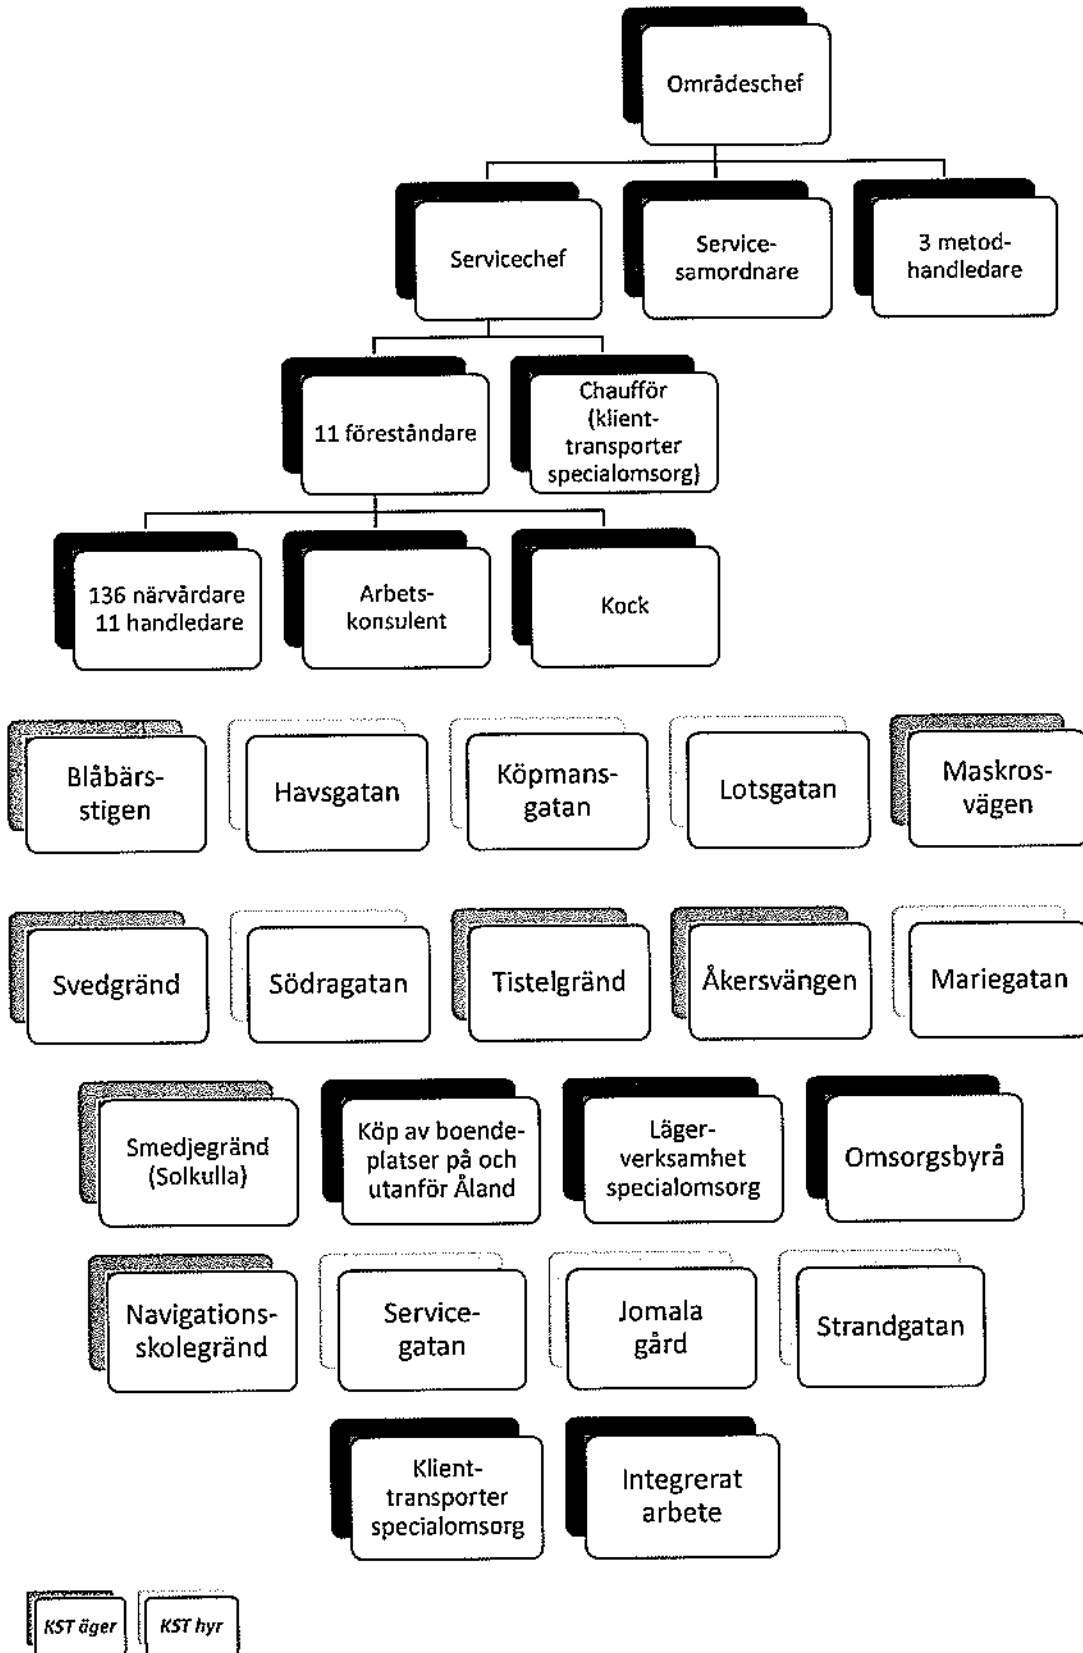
Områdeschef

Servicechef

Service-samordnare

3 metod-handledare

11 föreståndare

Chaufför (klient-transporter specialomsorg)

136 närvårdare 11 handledare

Arbets-konsulent

Kock

Blåbärs-stigen

Havsgatan

Köpmans-gatan

Lotsgatan

Maskros-vägen

Svedgränd

Södragatan

Tistelgränd

Åkersvängen

Mariegatan

Smedjegränd (Solkulla)

Köp av boende-platser på och utanför Åland

Läger-verksamhet specialomsorg

Omsorgsbyrå

Navigations-skolegränd

Service-gatan

Jomala gård

Strandgatan

Klient-transporter specialomsorg

Integrerat arbete

KST äger

KST hyr